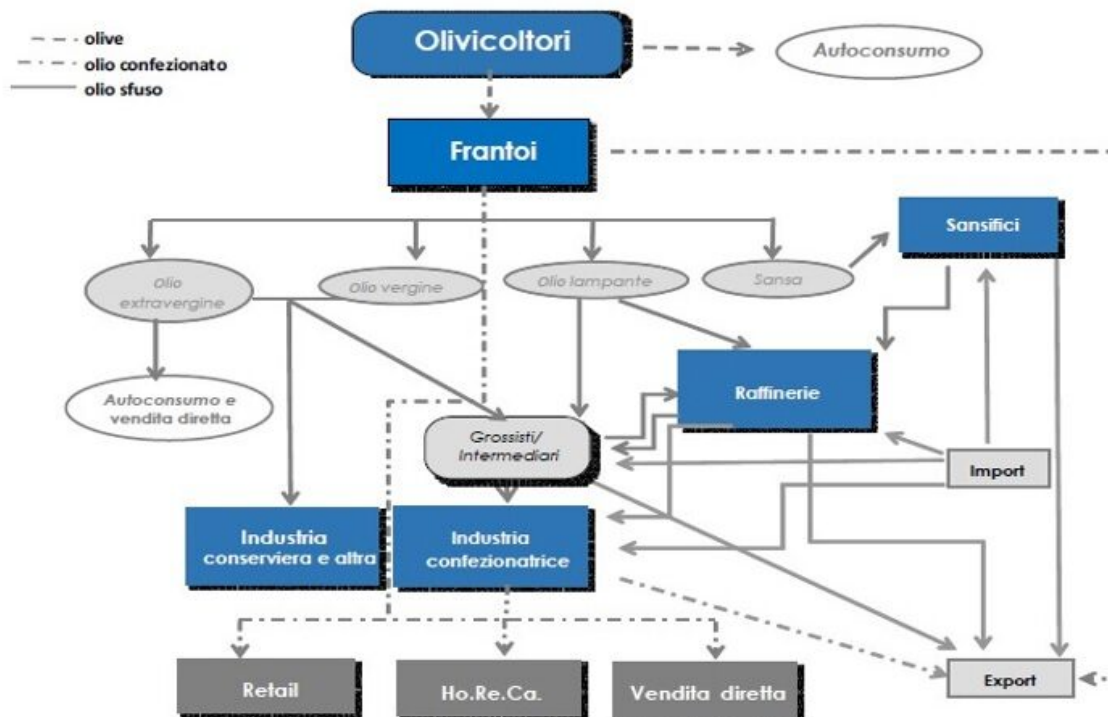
olive
olio confezionato
olio sfuso

Olivicoltori

Autoconsumo

Frantoi

Sansifici

Olio extravergine

Olio vergine

Olio lampante

Sansa

Autoconsumo e vendita diretta

Raffinerie

Grossisti/ Intermediari

Import

Industria conserviera e altra

Industria confezionatrice

Retail

Ho.Re.Ca.

Vendita diretta

Export